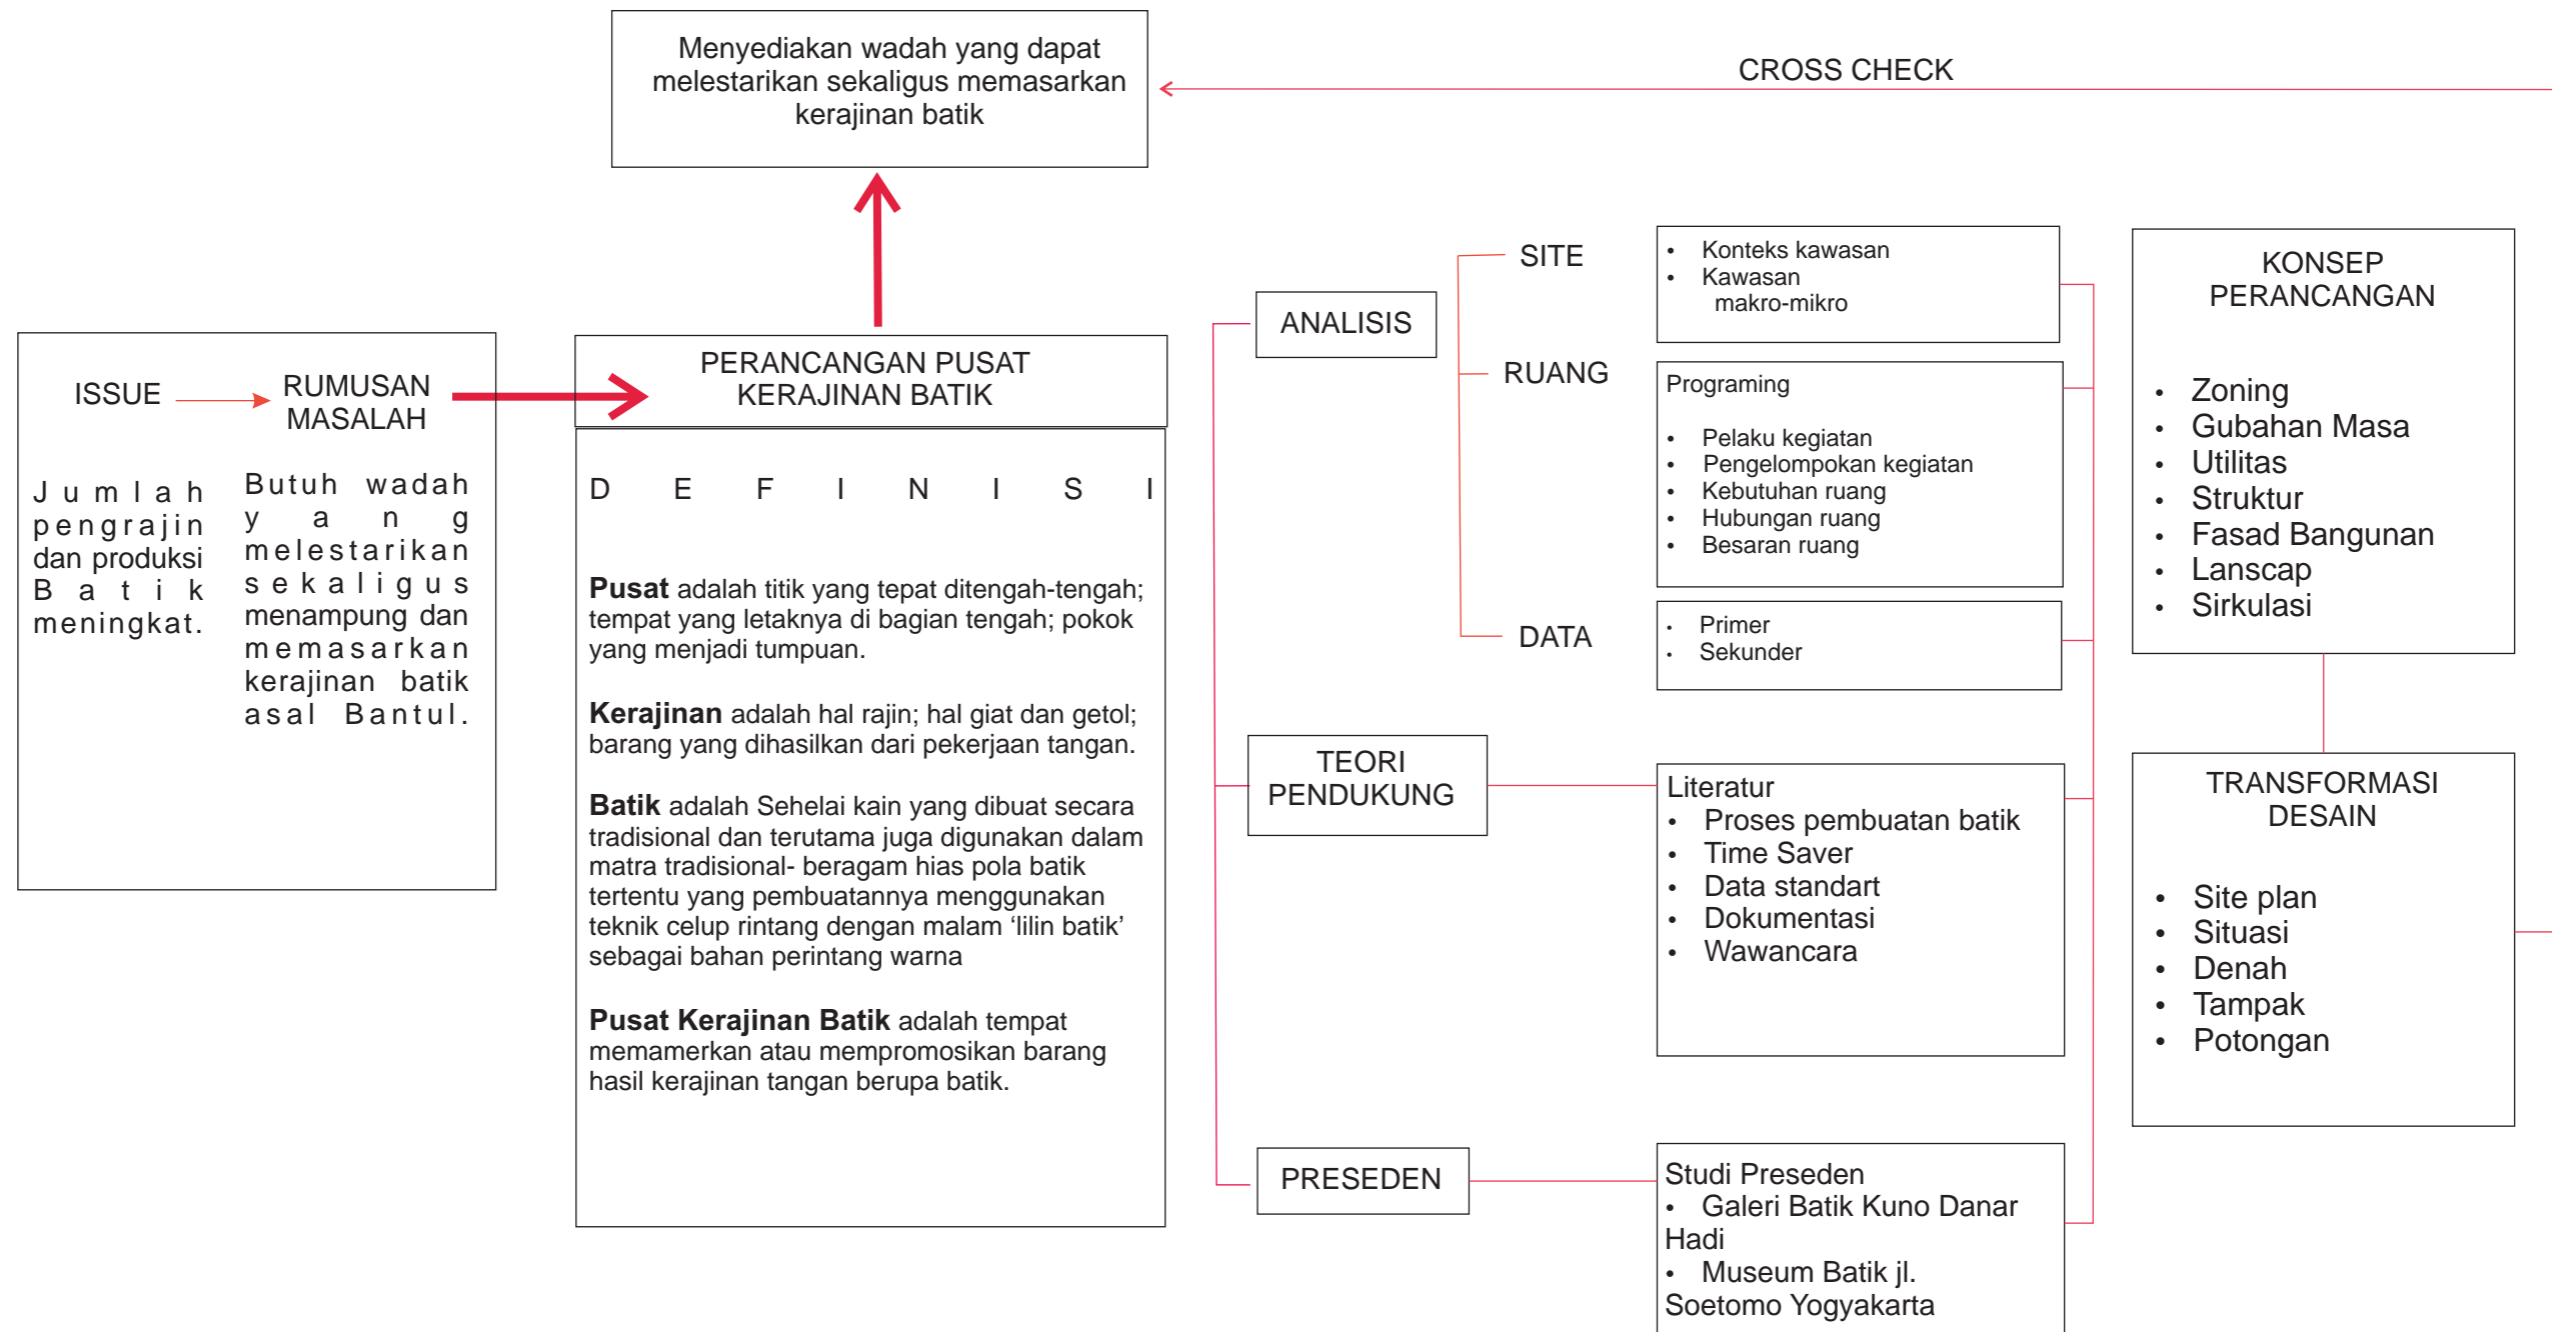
Menyediakan wadah yang dapat melestarikan sekaligus memasarkan kerajinan batik

CROSS CHECK

ISSUE

RUMUSAN MASALAH

Jumlah pengrajin dan produksi Batik meningkat.

Butuh wadah yang melestarikan sekaligus menampung dan memasarkan kerajinan batik asal Bantul.

PERANCANGAN PUSAT KERAJINAN BATIK

DEFINISI

**Pusat** adalah titik yang tepat ditengah-tengah; tempat yang letaknya di bagian tengah; pokok yang menjadi tumpuan.

**Kerajinan** adalah hal rajin; hal giat dan getol; barang yang dihasilkan dari pekerjaan tangan.

**Batik** adalah Sehelai kain yang dibuat secara tradisional dan terutama juga digunakan dalam matra tradisional- beragam hias pola batik tertentu yang pembuatannya menggunakan teknik celup rintang dengan malam 'lilin batik' sebagai bahan perintang warna

**Pusat Kerajinan Batik** adalah tempat memamerkan atau mempromosikan barang hasil kerajinan tangan berupa batik.

ANALISIS

SITE

RUANG

DATA

- Konteks kawasan
- Kawasan makro-mikro

Programing

- Pelaku kegiatan
- Pengelompokan kegiatan
- Kebutuhan ruang
- Hubungan ruang
- Besaran ruang

- Primer
- Sekunder

TEORI PENDUKUNG

Literatur
- Proses pembuatan batik
- Time Saver
- Data standart
- Dokumentasi
- Wawancara

PRESEDEN

Studi Preseden
- Galeri Batik Kuno Danar Hadi
- Museum Batik jl. Soetomo Yogyakarta

KONSEP PERANCANGAN

- Zoning
- Gubahan Masa
- Utilitas
- Struktur
- Fasad Bangunan
- Lanscap
- Sirkulasi

TRANSFORMASI DESAIN

- Site plan
- Situasi
- Denah
- Tampak
- Potongan